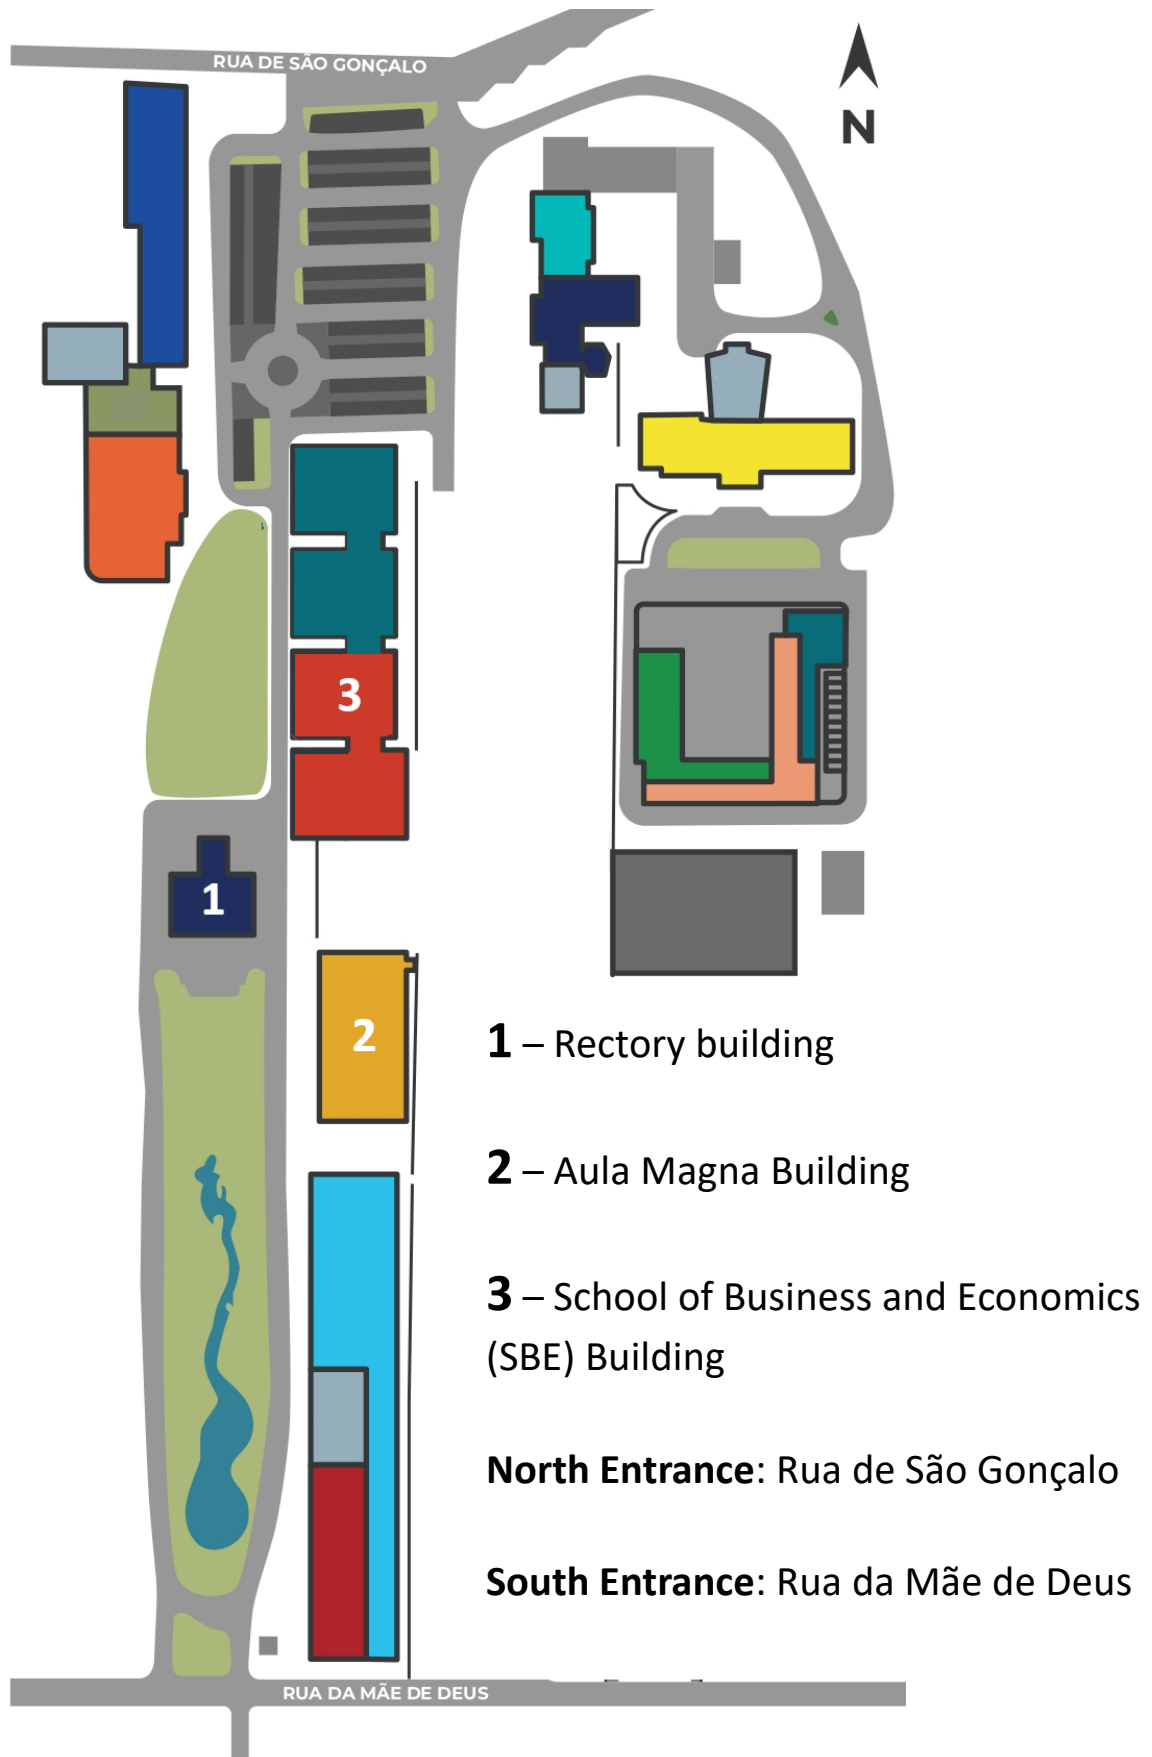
RUA DE SÃO GONÇALO

N

3

1

2

**1** – Rectory building

**2** – Aula Magna Building

**3** – School of Business and Economics (SBE) Building

**North Entrance**: Rua de São Gonçalo

**South Entrance**: Rua da Mãe de Deus

RUA DA MÃE DE DEUS